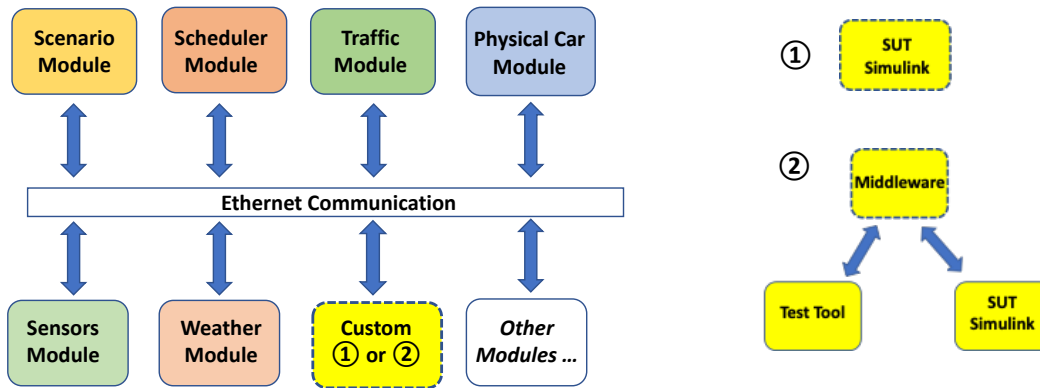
Scenario Module

Scheduler Module

Traffic Module

Physical Car Module

Ethernet Communication

Sensors Module

Weather Module

Custom ① or ②

*Other Modules …*

①

SUT Simulink

②

Middleware

Test Tool

SUT Simulink